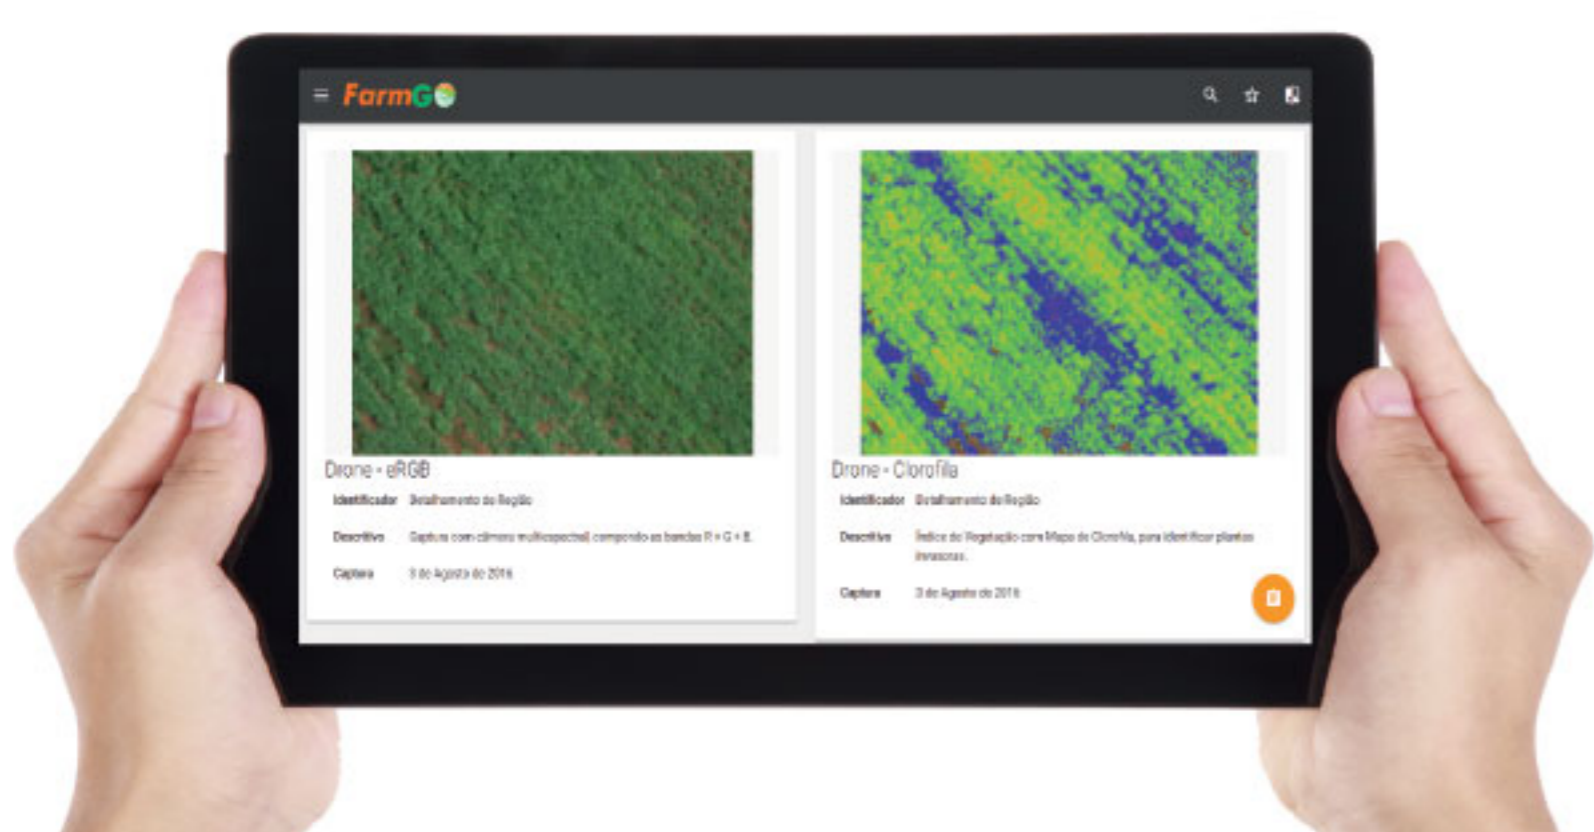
FarmGO

Drone - eRGB

Identificador Detalhamento da Região

Descritivo Captura com câmera multiespectral, compondo as bandas R + G + B.

Captura 3 de Agosto de 2016

Drone - Clorofila

Identificador Detalhamento da Região

Descritivo Índice de Vegetação com Mapa de Clorofila, para identificar plantas invasoras.

Captura 3 de Agosto de 2016